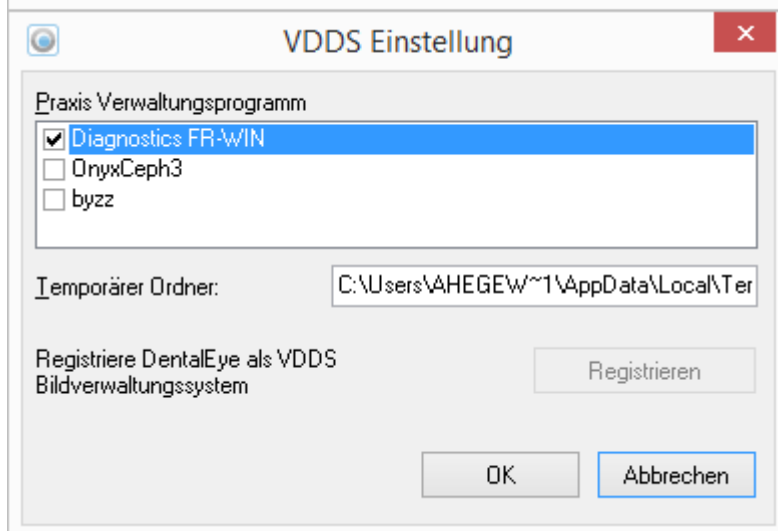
VDDS Einstellung

Praxis Verwaltungsprogramm

Diagnostics FR-WIN
OnyxCeph3
byzz

Temporärer Ordner: C:\Users\AHEGEW~1\AppData\Local\Ter

Registriere DentalEye als VDDS Bildverwaltungssystem

Registrieren

OK

Abbrechen